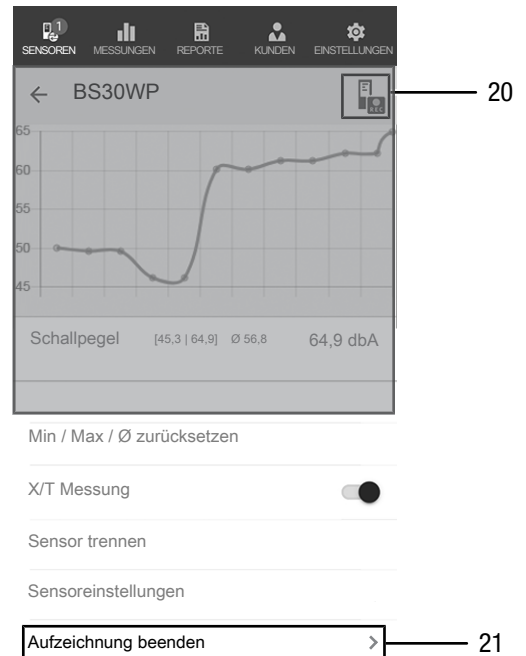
1
SENSOREN MESSUNGEN REPORTE KUNDEN EINSTELLUNGEN

← BS30WP

20

65
60
55
50
45

Schallpegel [45,3 | 64,9] Ø 56,8 64,9 dbA

Min / Max / Ø zurücksetzen

X/T Messung

Sensor trennen

Sensoreinstellungen

Aufzeichnung beenden >

21